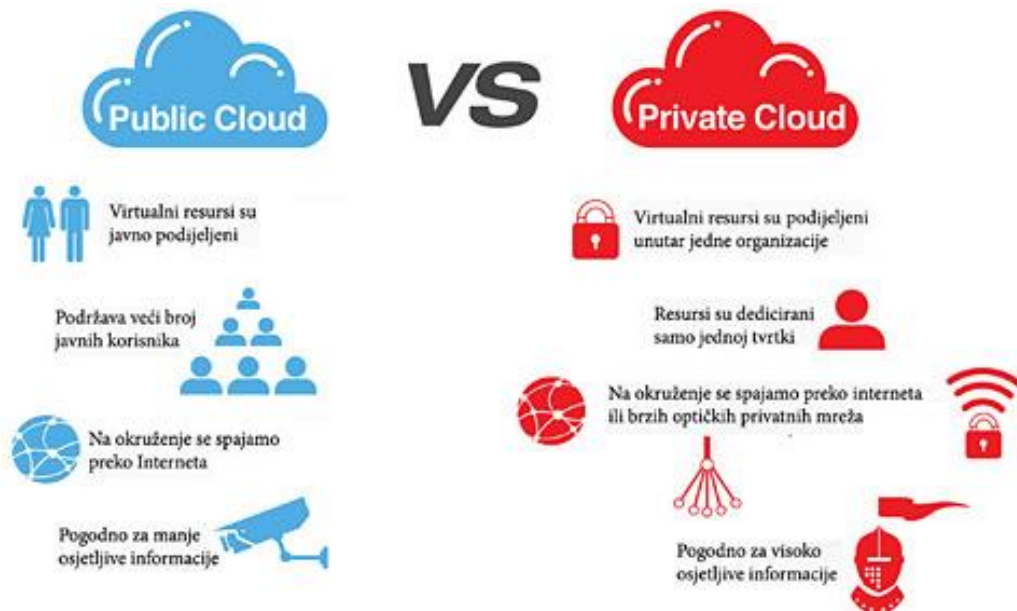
Public Cloud

VS

Private Cloud

Virtualni resursi su javno podjeljeni

Podržava veći broj javnih korisnika

Na okruženje se spajamo preko Interneta

Pogodno za manje osjetljive informacije

Virtualni resursi su podijeljeni unutar jedne organizacije

Resursi su dedicirani samo jednoj tvrtki

Na okruženje se spajamo preko interneta ili brzih optičkih privatnih mreža

Pogodno za visoko osjetljive informacije